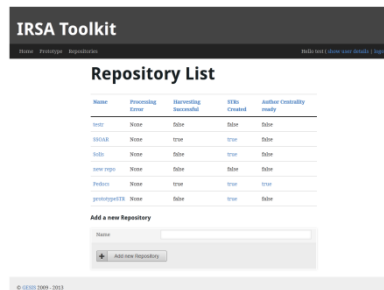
IRSA Toolkit

Home Prototype Repositories

Hello test | show user details | logo

Repository List

| Name | Processing Error | Harvesting Successful | STRs Created | Author Centrality ready |
|---|---|---|---|---|
| test | None | false | false | false |
| SSOAR | None | true | true | false |
| Iisi | None | false | true | false |
| new repo | None | false | false | false |
| Pedocs | None | true | true | true |
| prototypeSTR | None | false | true | false |

Add a new Repository

Name

Add new Repository

© GESIS 2009 - 2013